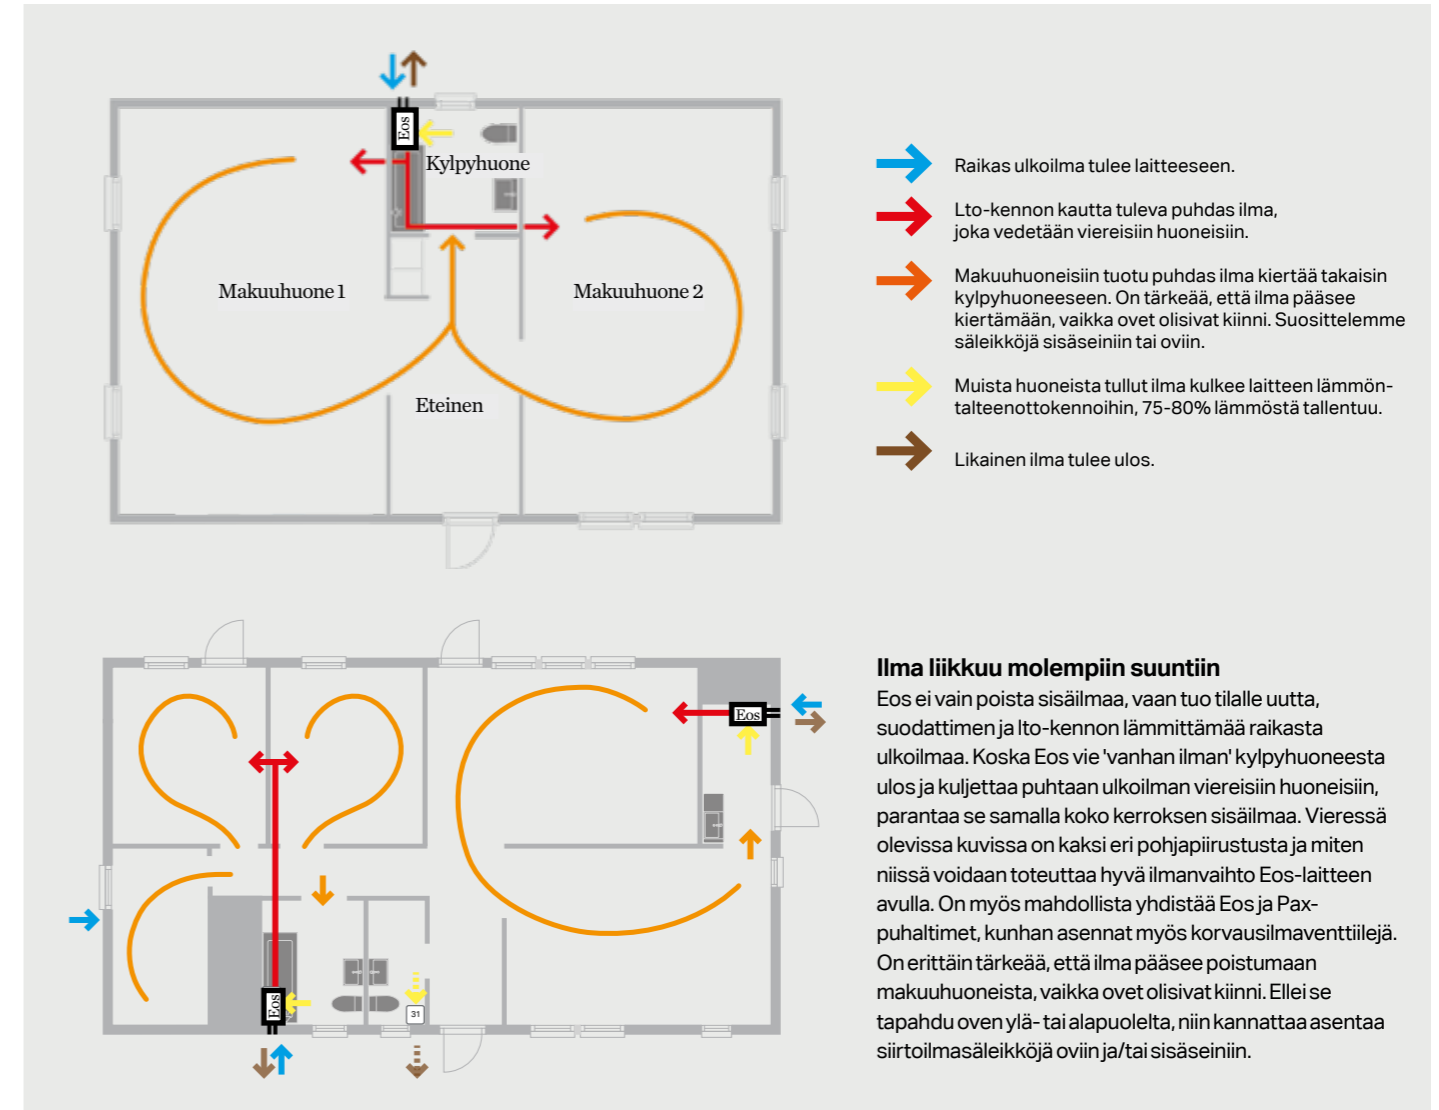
Eos
Kylpyhuone
Makuuhuone 1
Makuuhuone 2
Eteinen

Raikas ulkoilma tulee laitteeseen.

Lto-kennon kautta tuleva puhdas ilma, joka vedetään viereisiin huoneisiin.

Makuuhuoneisiin tuotu puhdas ilma kiertää takaisin kylpyhuoneeseen. On tärkeää, että ilma pääsee kiertämään, vaikka ovet olisivat kiinni. Suosittelemme säleikköjä sisäseiniin tai oviin.

Muista huoneista tullut ilma kulkee laitteen lämmöntalteenottokennoihin, 75-80% lämmöstä tallentuu.

Likainen ilma tulee ulos.

Eos
Eos
31

Ilma liikkuu molempiin suuntiin
Eos ei vain poista sisäilmaa, vaan tuo tilalle uutta, suodattimen ja lto-kennon lämmittämää raikasta ulkoilmaa. Koska Eos vie 'vanhan ilman' kylpyhuoneesta ulos ja kuljettaa puhtaan ulkoilman viereisiin huoneisiin, parantaa se samalla koko kerroksen sisäilmaa. Vieressä olevissa kuvissa on kaksi eri pohjapiirustusta ja miten niissä voidaan toteuttaa hyvä ilmanvaihto Eos-laitteen avulla. On myös mahdollista yhdistää Eos ja Pax-puhaltimet, kunhan asennat myös korvausilmaventtiilejä. On erittäin tärkeää, että ilma pääsee poistumaan makuuhuoneista, vaikka ovet olisivat kiinni. Ellei se tapahdu oven ylä- tai alapuolelta, niin kannattaa asentaa siirtoilmasäleikköjä oviin ja/tai sisäseiniin.